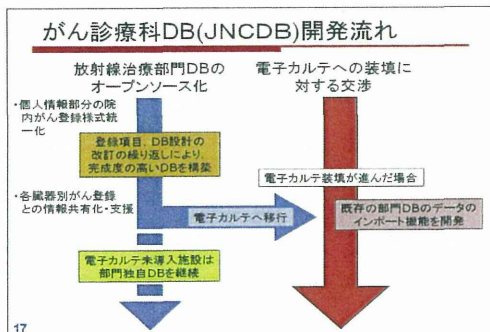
がん診療科DB(JNCDB)開発流れ

放射線治療部門DBのオープンソース化

電子カルテへの装填に対する交渉

・個人情報部分の院内がん登録様式統一化

登録項目、DB設計の改訂の繰り返しにより完成度の高いDBを構築

・各臓器別がん登録との情報共有化・支援

電子カルテへ移行

電子カルテ装填が進んだ場合

既存の部門DBのデータのインポート機能を開発

電子カルテ未導入施設は部門独自DBを継続

17